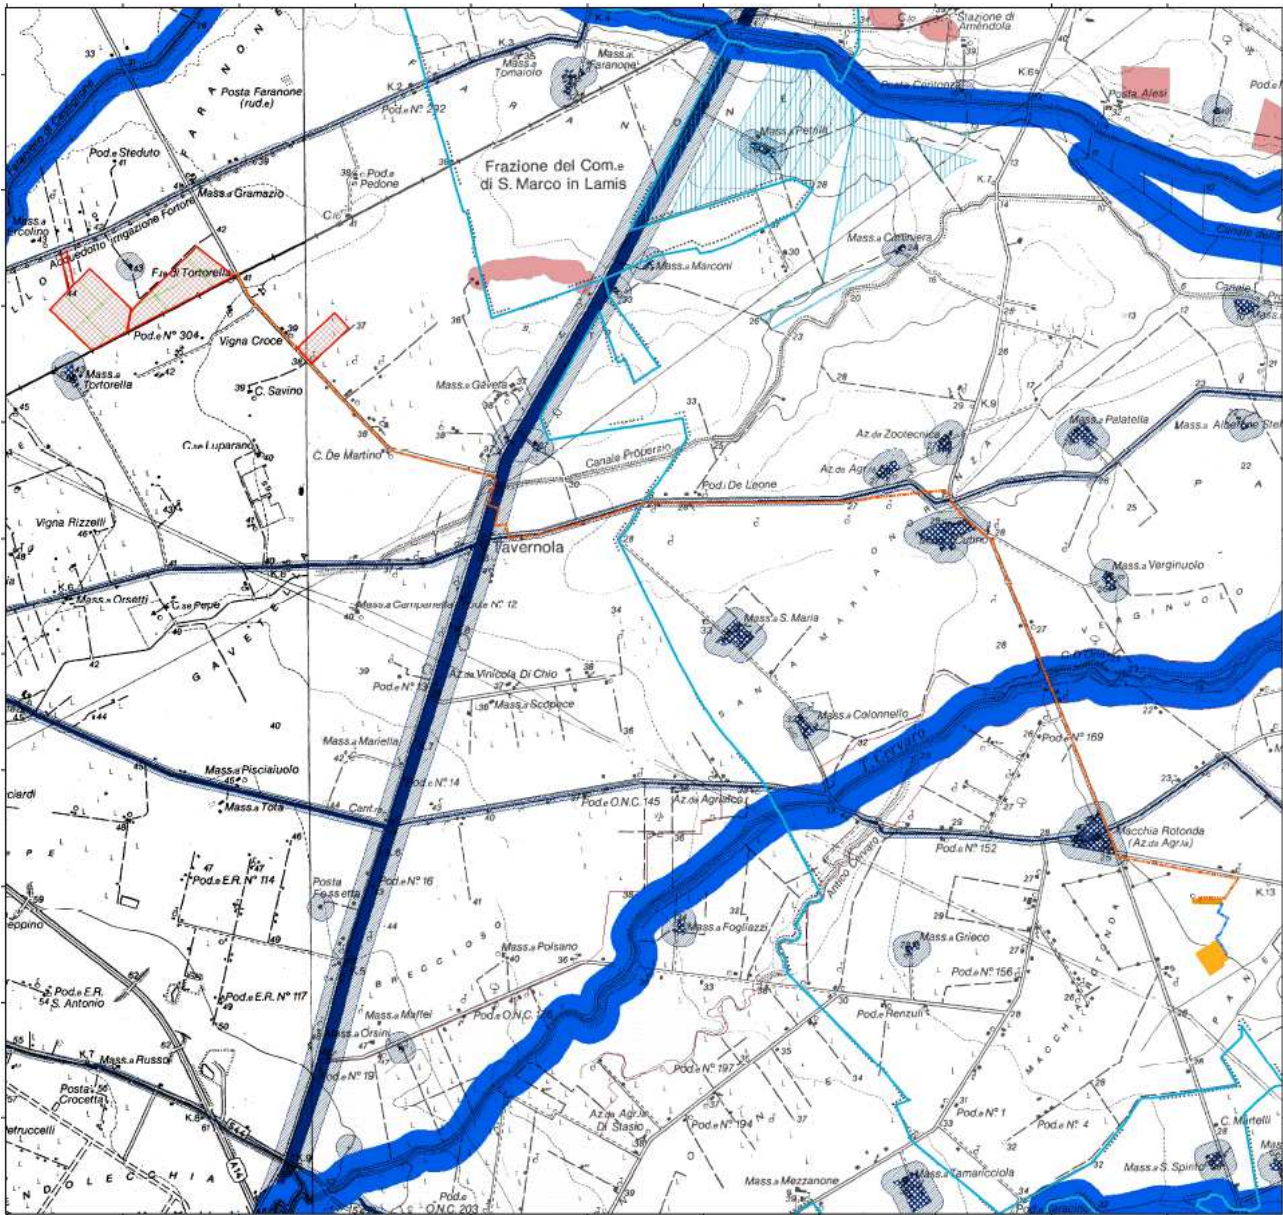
Posta Faranone (rud.e)
F A R A N O N E
Pod.e Steduto
Mass.a Gramazio
Mass.a Ercolino
Acquedotto Irrigazione Fortore
F.ta di Tortorella
Pod.e N° 304
Vigna Croce
Mass.a Tortorella
C. Savino
C.se Luparano
C. De Martino
Vigna Rizzelli
K.6
Mass.a Orsetti
C.se Pepe
G A V E T E L L A
Mass.a Pisciaiuolo
Mass.a Tota
Pod.e E.R. N° 114
Pod.e E.R. S. Antonio
Pod.e E.R. N° 117
K.7
Mass.a Russo
Posta Crocetta
K.8
A14
L E C C H I A
Pod.e Pedone
Pod.e N° 292
K.2
K.3
Mass.a Tomaiolo
Mass.a Faranone
K.4
Frazione del Com.e di S. Marco in Lamis
Mass.a Marconi
Mass.a Gaveta
Canale Properzio
Taverno la
Mass.a Camparella
Pod.e N° 12
Az.da Vinicola Di Chio
Pod.e N° 13
Mass.a Scopece
Mass.a Mariella
Pod.e N° 14
Cant.ra
Posta Fossetta
Pod.e N° 16
B R E C C I O S O
Mass.a Polsano
Mass.a Maffei
Pod.e O.N.C.
Mass.a Orsini
Pod.e N° 19
Pod.e O.N.C. 203
Stazione di Amendola
Posta Coppone
K.69
Posta Alesi
Mass.a Petrilla
Mass.a Cattivera
K.7
Canale
Pod.e De Leone
Az.da Zootecnica
Az.da Agr.
Mass.a Palatella
Mass.a Albertone
K.9
Mass.a Verginuolo
V E R G I N U O L O
Mass.a S. Maria
S A N T A M A R I A
Mass.a Colonnello
T. Cervaro
Pod.e N° 169
Pod.e O.N.C. 145
Az.da Agricola
Antico Cervaro
Pod.e N° 152
Macchia Rotonda (Az.da Agr.la)
K.13
Mass.a Fogliazzi
Mass.a Grieco
Pod.e N° 156
Pod.e Renzuli
M A C C H I A R O T O N D A
Pod.e N° 197
Az.da Agr.la Di Stasio
Pod.e N° 194
Pod.e N° 1
Pod.e N° 4
C. Martelli
Mass.a S. Spirito
Mass.a Mezzanone
Mass.a Tamaricciola